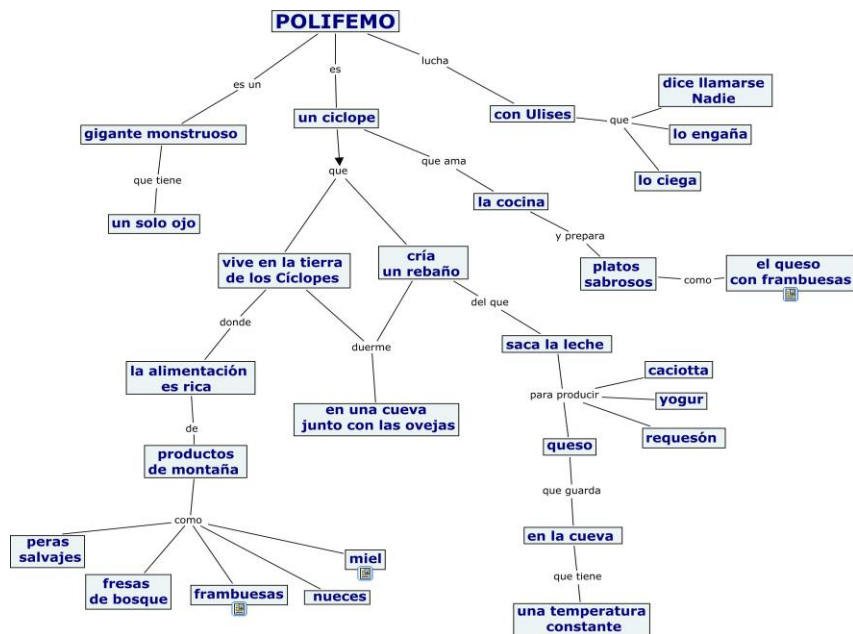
POLIFEMO

es un

gigante monstruoso

que tiene

un solo ojo

es

un ciclope

que

vive en la tierra de los Cíclopes

donde

la alimentación es rica

de

productos de montaña

como

peras salvajes

fresas de bosque

frambuesas

nueces

miel

cría un rebaño

duerme

en una cueva junto con las ovejas

del que

saca la leche

para producir

caciotta

yogur

requesón

queso

que guarda

en la cueva

que tiene

una temperatura constante

que ama

la cocina

y prepara

platos sabrosos

como

el queso con frambuesas

lucha

con Ulises

que

dice llamarse Nadie

lo engaña

lo ciega